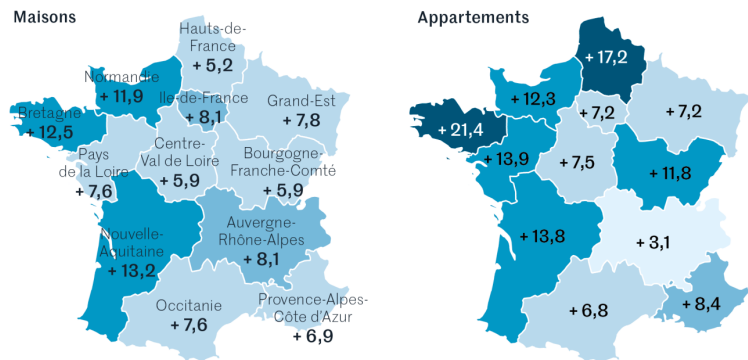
Maisons

Hauts-de-France
+ 5,2

Normandie
+ 11,9

Ile-de-France
+ 8,1

Grand-Est
+ 7,8

Bretagne
+ 12,5

Centre-Val de Loire
+ 5,9

Pays de la Loire
+ 7,6

Bourgogne-Franche-Comté
+ 5,9

Nouvelle-Aquitaine
+ 13,2

Auvergne-Rhône-Alpes
+ 8,1

Occitanie
+ 7,6

Provence-Alpes-Côte d'Azur
+ 6,9

Appartements

+ 17,2

+ 12,3

+ 7,2

+ 7,2

+ 21,4

+ 13,9

+ 7,5

+ 11,8

+ 13,8

+ 3,1

+ 6,8

+ 8,4